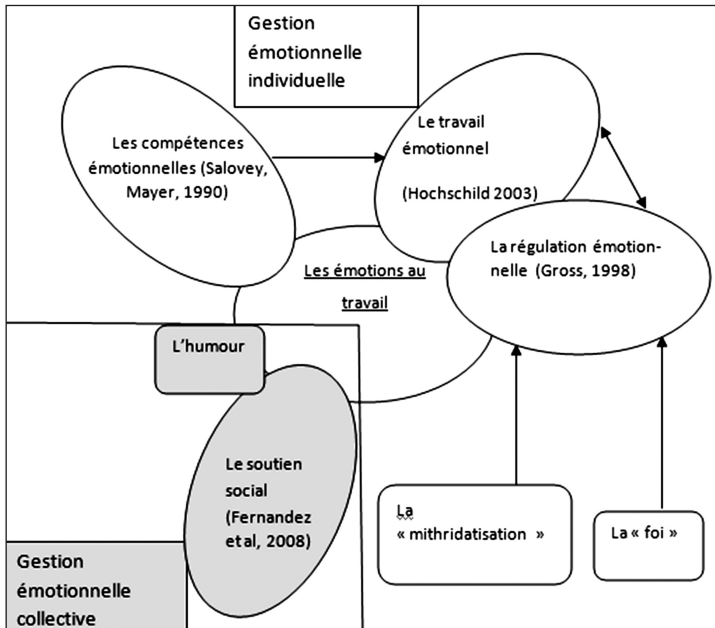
Gestion émotionnelle individuelle

Les compétences émotionnelles (Salovey, Mayer, 1990)

Le travail émotionnel (Hochschild 2003)

La régulation émotionnelle (Gross, 1998)

Les émotions au travail

L'humour

Le soutien social (Fernandez et al, 2008)

La « mithridatisation »

La « foi »

Gestion émotionnelle collective